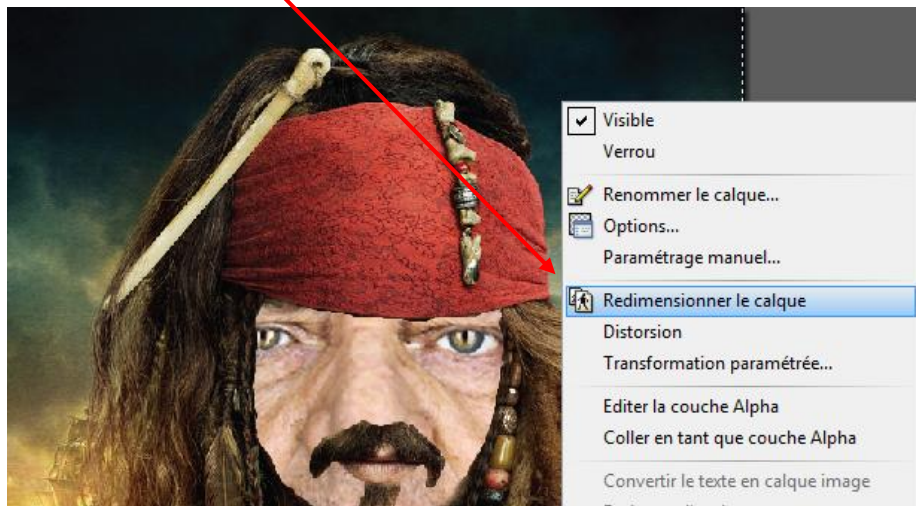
Visible
Verrou
Renommer le calque...
Options...
Paramétrage manuel...
Redimensionner le calque
Distorsion
Transformation paramétrée...
Editer la couche Alpha
Coller en tant que couche Alpha
Convertir le texte en calque image
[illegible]